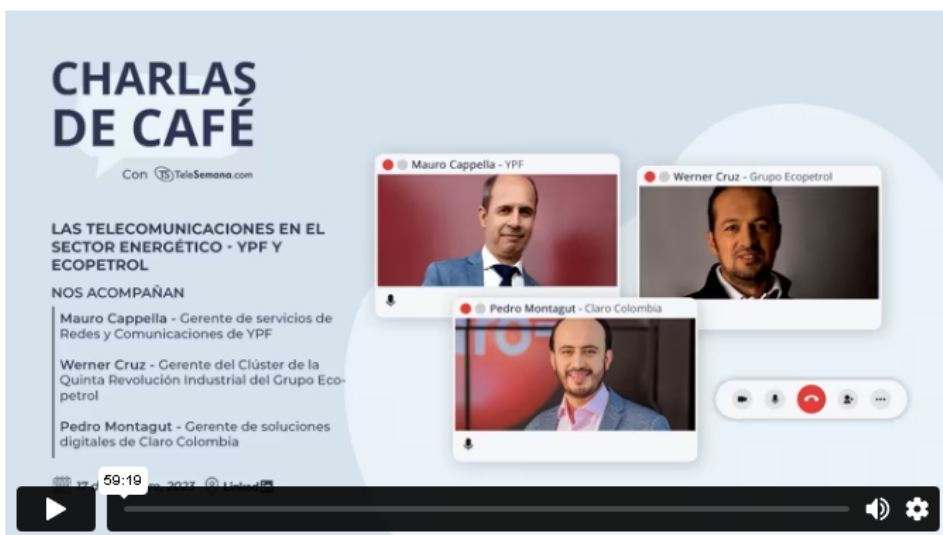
CHARLAS DE CAFÉ

Con TS TeleSemana.com

LAS TELECOMUNICACIONES EN EL SECTOR ENERGÉTICO - YPF Y ECOPETROL

NOS ACOMPAÑAN

Mauro Cappella - Gerente de servicios de Redes y Comunicaciones de YPF

Werner Cruz - Gerente del Clúster de la Quinta Revolución Industrial del Grupo Ecopetrol

Pedro Montagut - Gerente de soluciones digitales de Claro Colombia

17 d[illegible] 2023 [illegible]

59:19

Mauro Cappella - YPF

Werner Cruz - Grupo Ecopetrol

Pedro Montagut - Claro Colombia